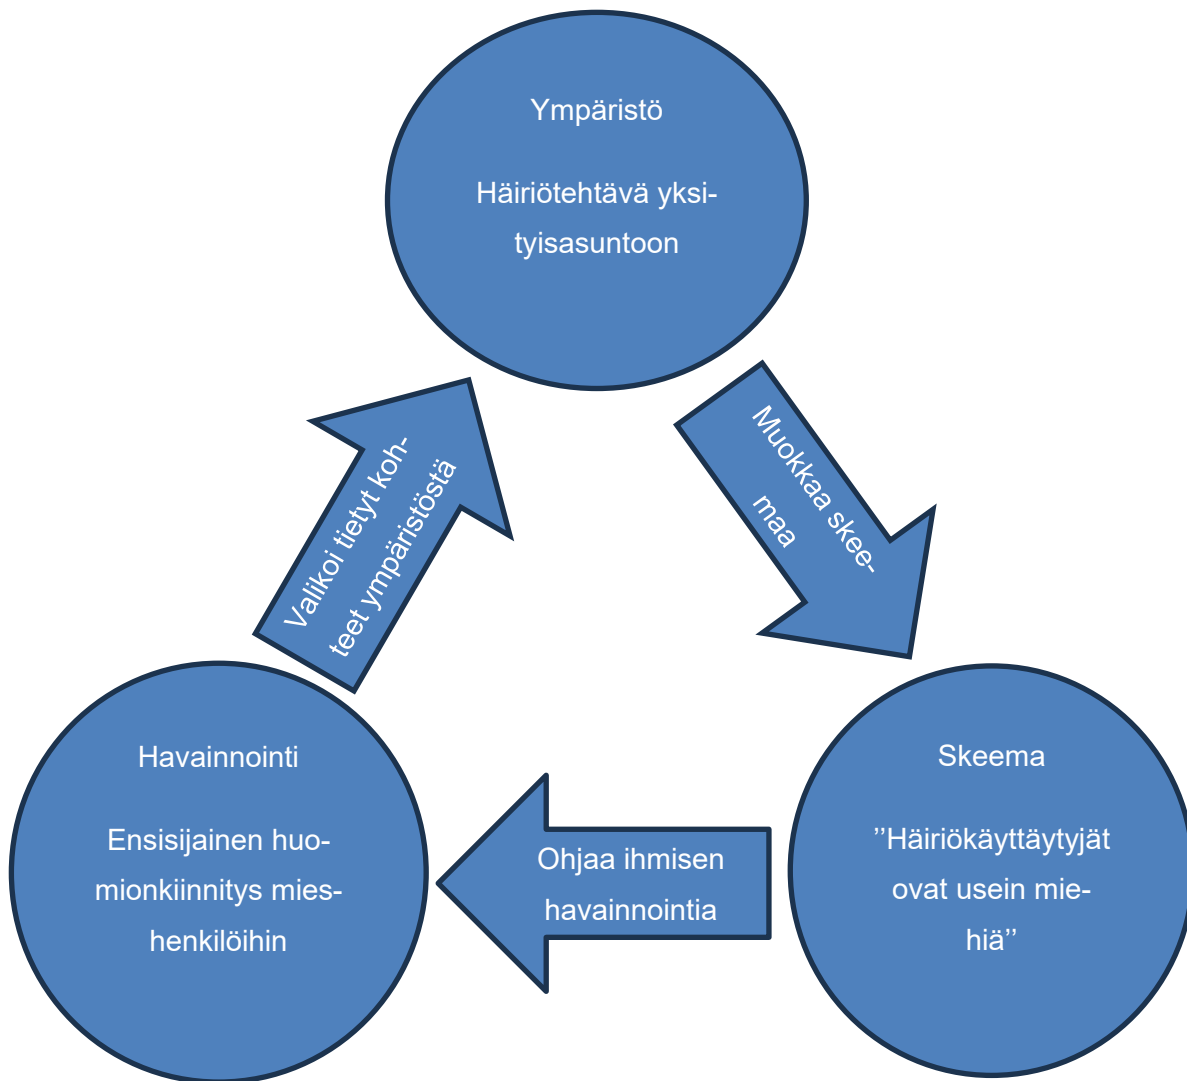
Ympäristö

Häiriötehtävä yksityisasuntoon

Muokkaa skeemaa

Skeema

”Häiriökäyttäytyjät ovat usein miehiä”

Ohjaa ihmisen havainnointia

Havainnointi

Ensisijainen huomionkiinnitys mieshenkilöihin

Valikoi tietyt kohteet ympäristöstä